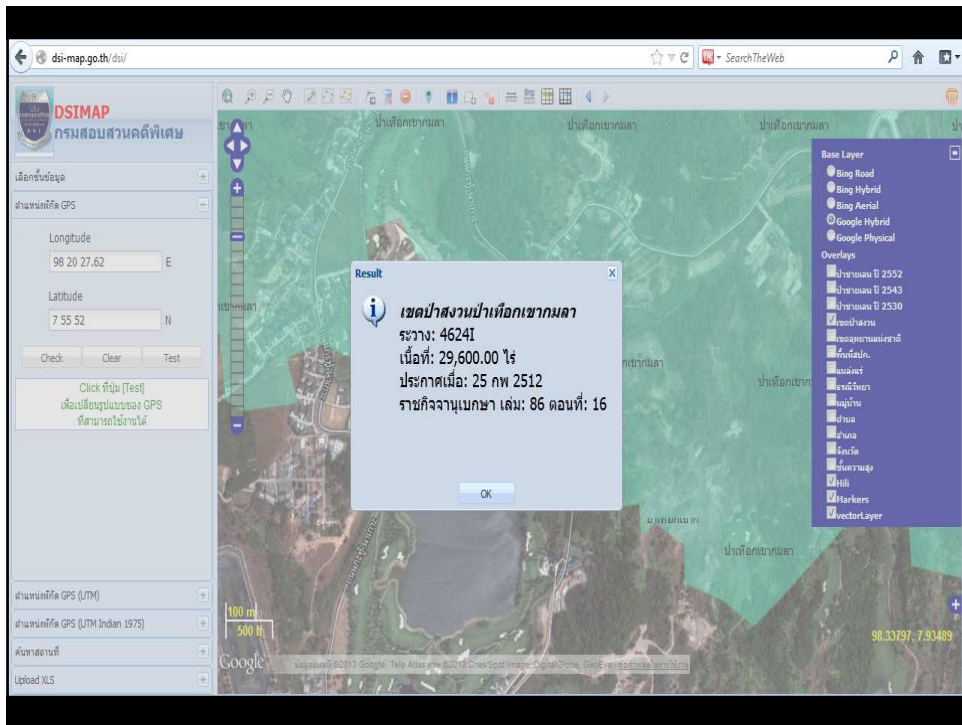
dsi-map.go.th/dsi/

SearchTheWeb

DSIMAP
กรมสอบสวนคดีพิเศษ

เลือกชั้นข้อมูล

ตำแหน่งพิกัด GPS

Longitude
98 20 27.62 E

Latitude
7 55 52 N

Check Clear Test

Click ที่ปุ่ม [Test]
เพื่อเปลี่ยนรูปแบบของ GPS
ที่สามารถใช้งานได้

ตำแหน่งพิกัด GPS (UTM)

ตำแหน่งพิกัด GPS (UTM Indian 1975)

ค้นหาสถานที่

Upload XLS

ป่าเทือกเขากมลา

ป่าเทือกเขากมลา

ป่าเทือกเขากมลา

ป่าเทือกเขากมลา

ป่าเทือกเขากมลา

ป่าเทือกเขากมลา

ป่าเทือกเขากมลา

Result

เขตป่าสงวนป่าเทือกเขากมลา
ระวาง: 4624I
เนื้อที่: 29,600.00 ไร่
ประกาศเมื่อ: 25 กพ 2512
ราชกิจจานุเบกษา เล่ม: 86 ตอนที่: 16

OK

Base Layer
Bing Road
Bing Hybrid
Bing Aerial
Google Hybrid
Google Physical
Overlays
ป่าสายแลน ปี 2552
ป่าสายแลน ปี 2543
ป่าสายแลน ปี 2530
เขตป่าสงวน
เขตอุทยานแห่งชาติ
พื้นที่สปก.
แหล่งแร่
ธรณีวิทยา
หมู่บ้าน
ตำบล
อำเภอ
จังหวัด
ชั้นความสูง
Hili
Markers
vectorLayer

100 m
500 ft

Google

ข้อมูลแผนที่ ©2013 Google, Tele Atlas ภาพ ©2013 Cnes/Spot Image, DigitalGlobe, GeoEye - ข้อกำหนดในการใช้งาน

98.33797, 7.93489